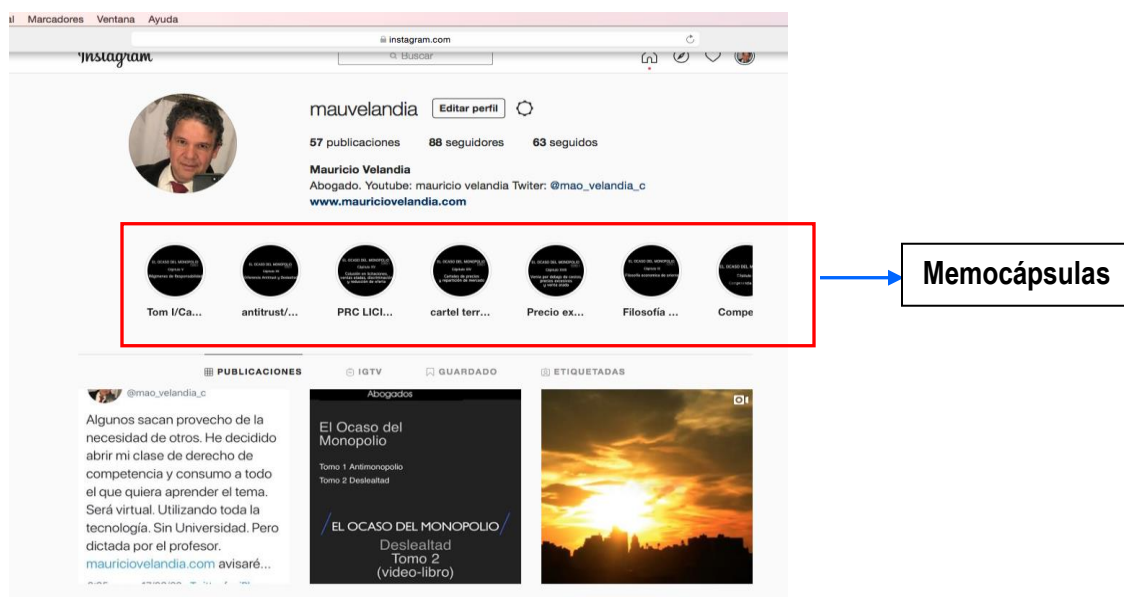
al Marcadores Ventana Ayuda

instagram.com

Instagram

Buscar

mauvelandia Editar perfil

57 publicaciones 88 seguidores 63 seguidos

Mauricio Velandia
Abogado. Youtube: mauricio velandia Twiter: @mao_velandia_c
www.mauriciovelandia.com

Tom I/Ca... antitrust/... PRC LICI... cartel terr... Precio ex... Filosofía ... Compe

Memocápsulas

PUBLICACIONES IGTV GUARDADO ETIQUETADAS

@mao_velandia_c

Algunos sacan provecho de la necesidad de otros. He decidido abrir mi clase de derecho de competencia y consumo a todo el que quiera aprender el tema. Será virtual. Utilizando toda la tecnología. Sin Universidad. Pero dictada por el profesor. mauriciovelandia.com avisaré...

Abogados

El Ocaso del Monopolio

Tomo 1 Antimonopolio
Tomo 2 Deslealtad

EL OCASO DEL MONOPOLIO
Deslealtad
Tomo 2
(video-libro)